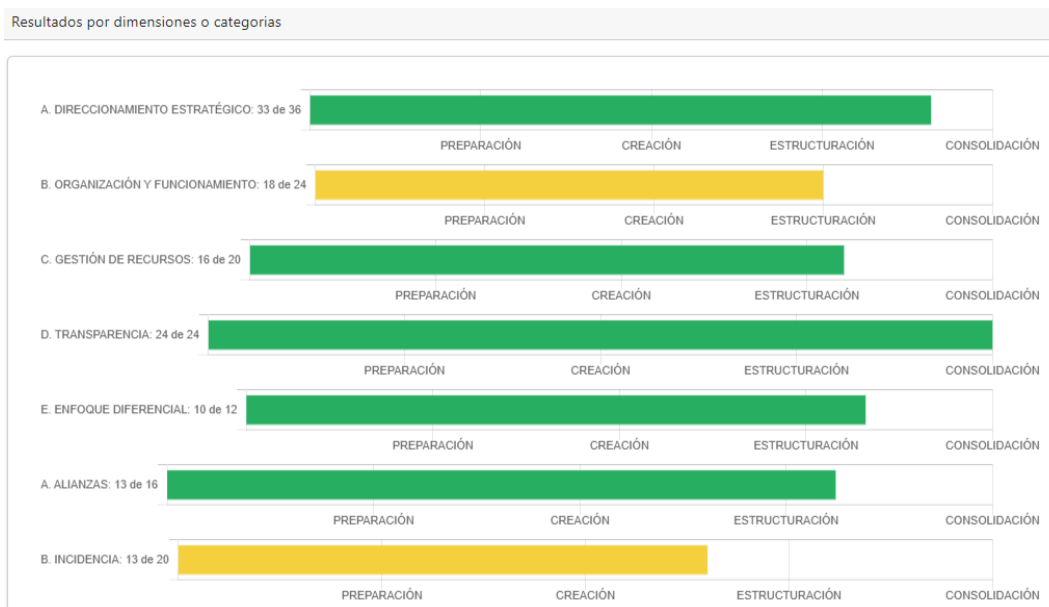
Resultados por dimensiones o categorias

A. DIRECCIONAMIENTO ESTRATÉGICO: 33 de 36
PREPARACIÓN CREACIÓN ESTRUCTURACIÓN CONSOLIDACIÓN

B. ORGANIZACIÓN Y FUNCIONAMIENTO: 18 de 24
PREPARACIÓN CREACIÓN ESTRUCTURACIÓN CONSOLIDACIÓN

C. GESTIÓN DE RECURSOS: 16 de 20
PREPARACIÓN CREACIÓN ESTRUCTURACIÓN CONSOLIDACIÓN

D. TRANSPARENCIA: 24 de 24
PREPARACIÓN CREACIÓN ESTRUCTURACIÓN CONSOLIDACIÓN

E. ENFOQUE DIFERENCIAL: 10 de 12
PREPARACIÓN CREACIÓN ESTRUCTURACIÓN CONSOLIDACIÓN

A. ALIANZAS: 13 de 16
PREPARACIÓN CREACIÓN ESTRUCTURACIÓN CONSOLIDACIÓN

B. INCIDENCIA: 13 de 20
PREPARACIÓN CREACIÓN ESTRUCTURACIÓN CONSOLIDACIÓN